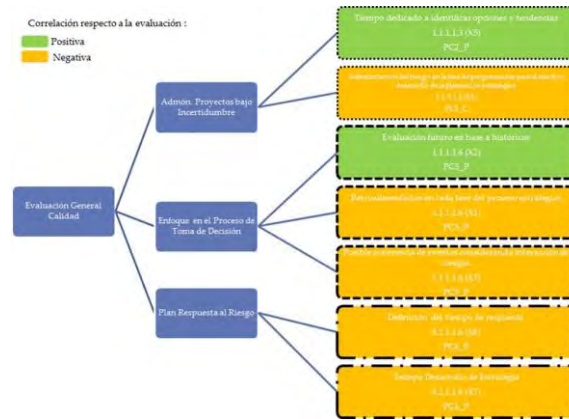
Correlación respecto a la evaluación :

Positiva

Negativa

Evaluación General Calidad

Admón. Proyectos bajo Incertidumbre

Enfoque en el Proceso de Toma de Decisión

Plan Respuesta al Riesgo

Tiempo dedicado a identificar opciones y tendencias
1.1.1.1.3 (X5)
PC2_P

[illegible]
1.1.1.1.(X1)
PC3_C

Evaluación futuro en base a históricos
1.1.1.1.6 (X2)
PC3_P

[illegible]
1.1.1.2.6 (X1)
PC4_P

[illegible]
1.1.1.1.5 (X7)
PC5_P

Definición del tiempo de respuesta
3.1.1.1.6 (X8)
PC4_P

Tiempo Desarrollo de Estrategia
3.1.1.1.6 (X7)